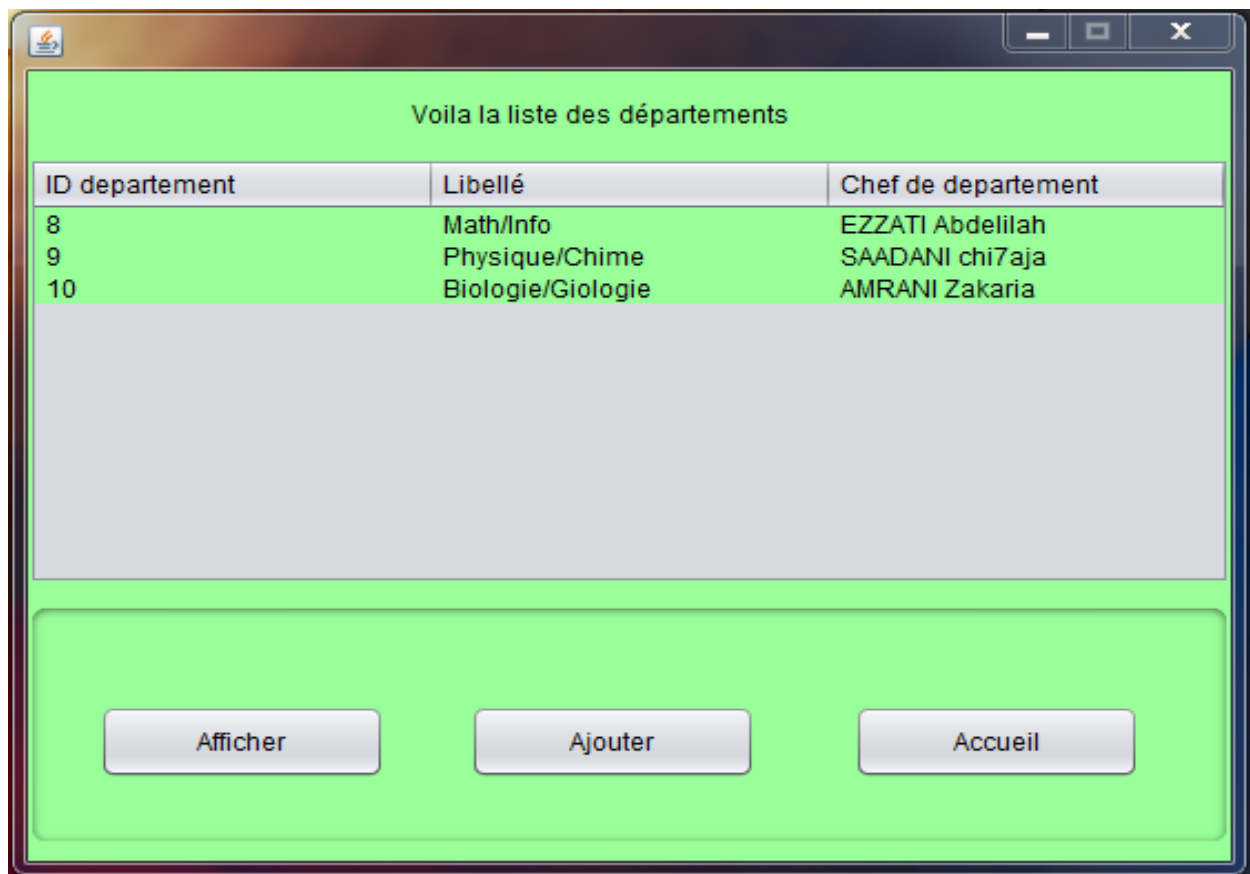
Voila la liste des départements

| ID departement | Libellé | Chef de departement |
|---|---|---|
| 8 | Math/Info | EZZATI Abdelilah |
| 9 | Physique/Chime | SAADANI chi7aja |
| 10 | Biologie/Giologie | AMRANI Zakaria |

Afficher

Ajouter

Accueil